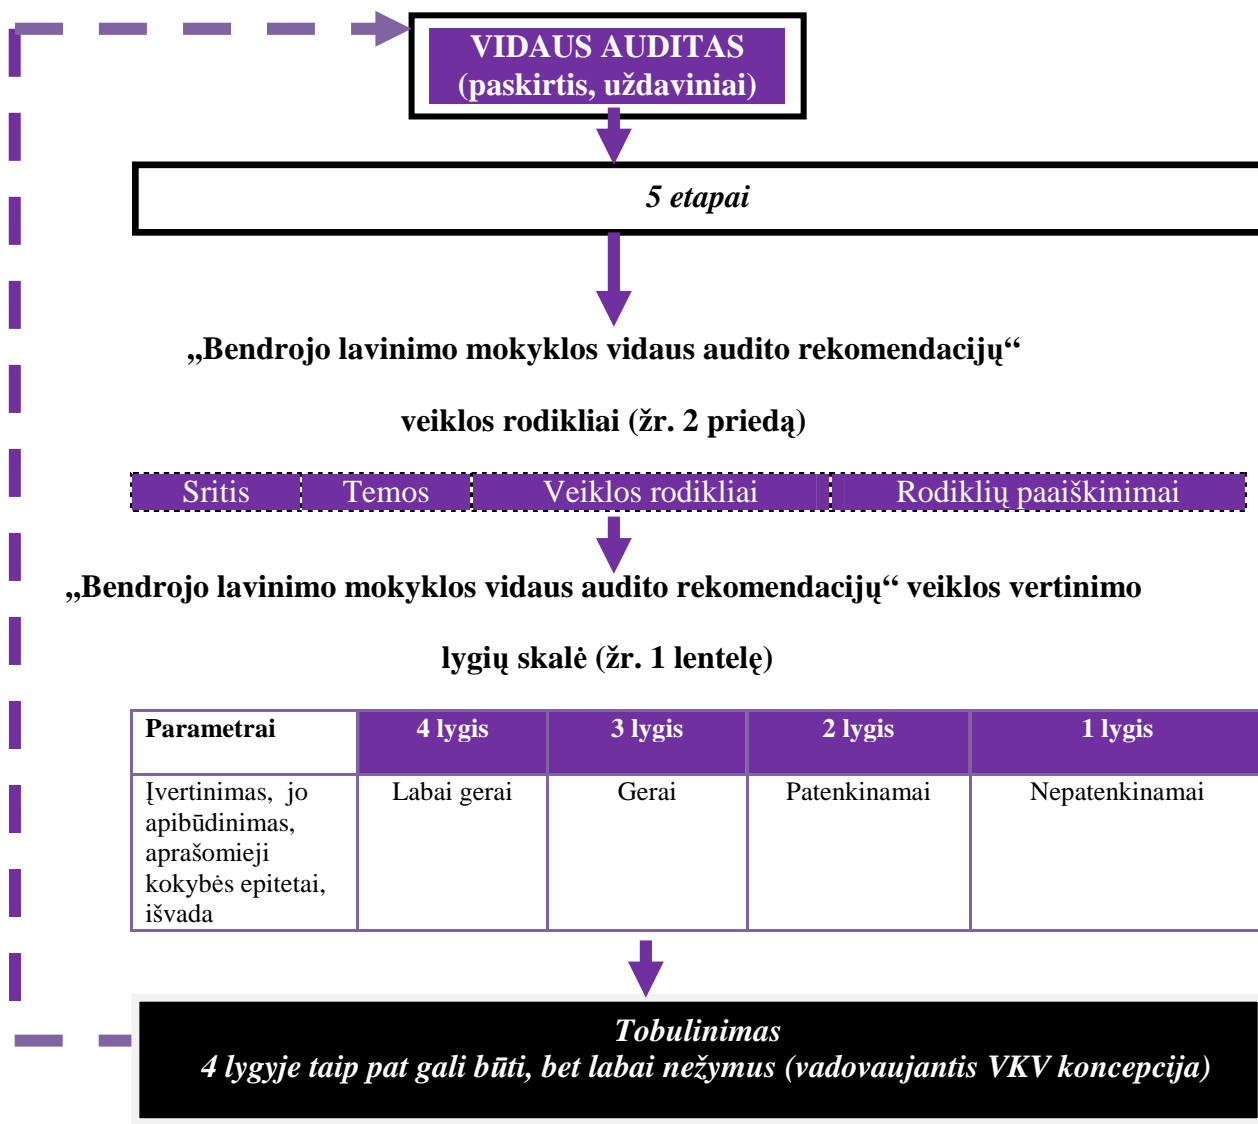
VIDAUS AUDITAS
(paskirtis, uždaviniai)

5 etapai

„Bendrojo lavinimo mokyklos vidaus audito rekomendacijų“

veiklos rodikliai (žr. 2 priedą)

| Sritis | Temos | Veiklos rodikliai | Rodiklių paaiškinimai |
|---|---|---|---|

„Bendrojo lavinimo mokyklos vidaus audito rekomendacijų“ veiklos vertinimo

lygių skalė (žr. 1 lentelę)

| Parametrai | 4 lygis | 3 lygis | 2 lygis | 1 lygis |
|---|---|---|---|---|
| Įvertinimas, jo apibūdinimas, aprašomieji kokybės epitetai, išvada | Labai gerai | Gerai | Patenkinamai | Nepatenkinamai |

Tobulinimas
4 lygyje taip pat gali būti, bet labai nežymus (vadovaujantis VKV koncepcija)